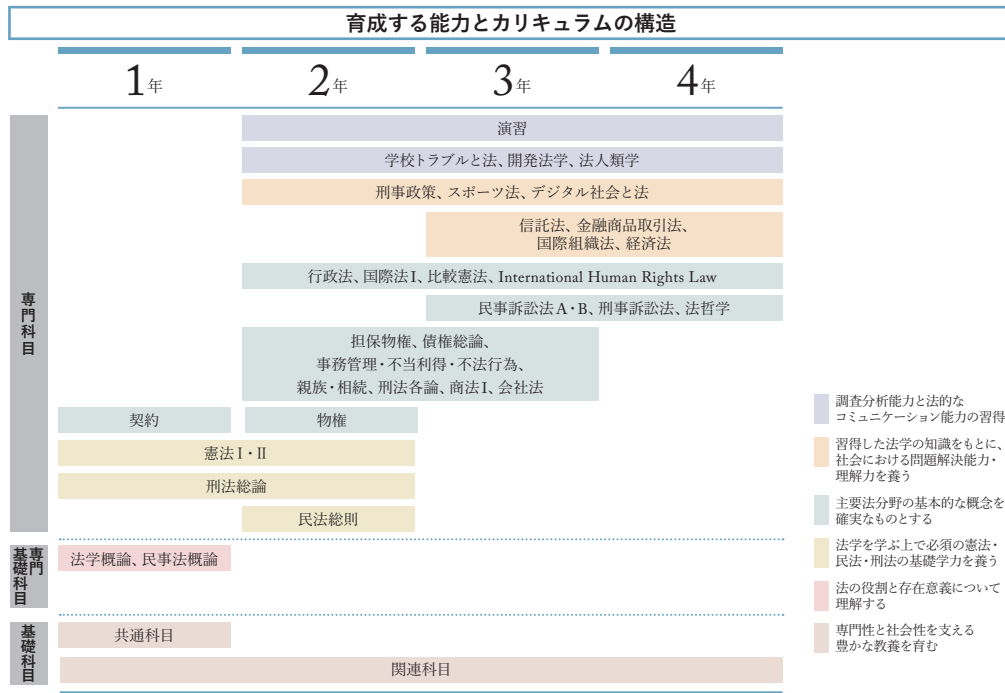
育成する能力とカリキュラムの構造

1年 2年 3年 4年

専門科目

演習

学校トラブルと法、開発法学、法人類学

刑事政策、スポーツ法、デジタル社会と法

信託法、金融商品取引法、国際組織法、経済法

行政法、国際法Ⅰ、比較憲法、International Human Rights Law

民事訴訟法A・B、刑事訴訟法、法哲学

担保物権、債権総論、事務管理・不当利得・不法行為、親族・相続、刑法各論、商法Ⅰ、会社法

契約

物権

憲法Ⅰ・Ⅱ

刑法総論

民法総則

専門基礎科目

法学概論、民事法概論

基礎科目

共通科目

関連科目

調査分析能力と法的なコミュニケーション能力の習得

習得した法学の知識をもとに、社会における問題解決能力・理解力を養う

主要法分野の基本的な概念を確実なものとする

法学を学ぶ上で必須の憲法・民法・刑法の基礎学力を養う

法の役割と存在意義について理解する

専門性と社会性を支える豊かな教養を育む